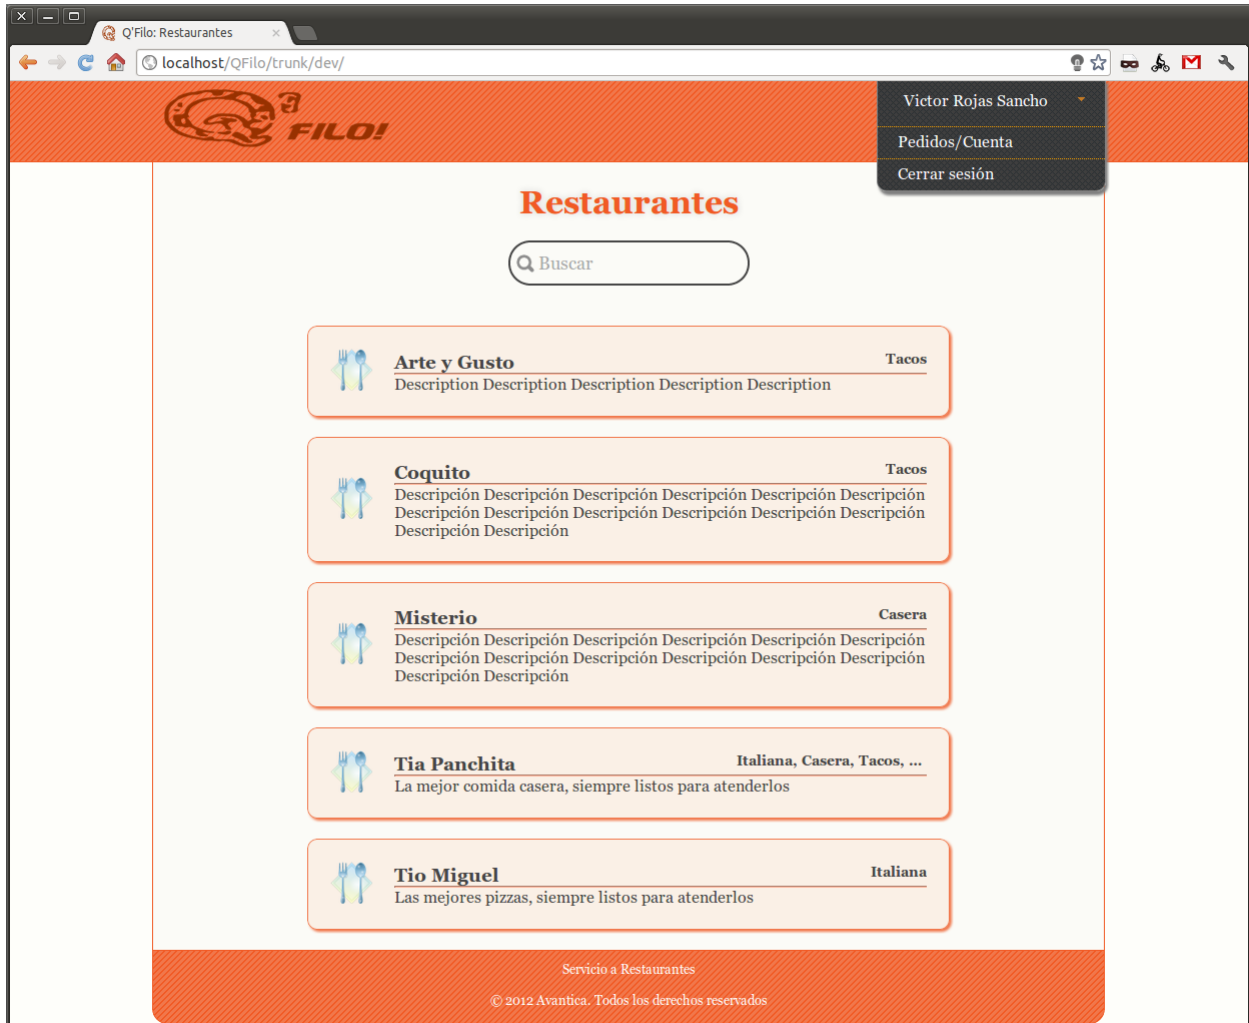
Q'Filo: Restaurantes

localhost/QFilo/trunk/dev/

Q'FILO!

Victor Rojas Sancho

Pedidos/Cuenta

Cerrar sesión

Restaurantes

Buscar

Arte y Gusto
Tacos
Description Description Description Description Description

Coquito
Tacos
Descripción Descripción Descripción Descripción Descripción Descripción Descripción Descripción Descripción Descripción Descripción Descripción Descripción Descripción

Misterio
Casera
Descripción Descripción Descripción Descripción Descripción Descripción Descripción Descripción Descripción Descripción Descripción Descripción Descripción Descripción

Tia Panchita
Italiana, Casera, Tacos, ...
La mejor comida casera, siempre listos para atenderlos

Tio Miguel
Italiana
Las mejores pizzas, siempre listos para atenderlos

Servicio a Restaurantes

© 2012 Avantica. Todos los derechos reservados